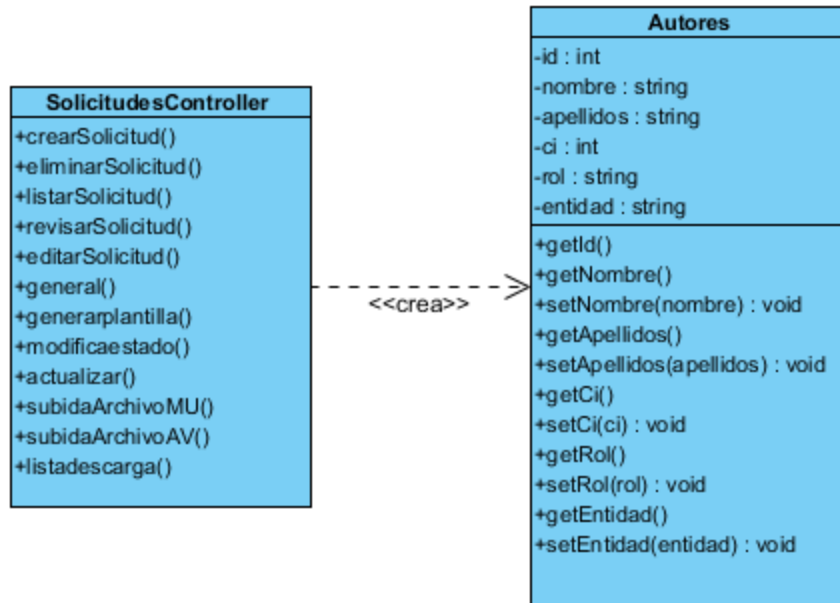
SolicitudesController
+crearSolicitud()
+eliminarSolicitud()
+listarSolicitud()
+revisarSolicitud()
+editarSolicitud()
+general()
+generarplantilla()
+modificaestado()
+actualizar()
+subidaArchivoMU()
+subidaArchivoAV()
+listadescarga()

<<crea>>

Autores
-id : int
-nombre : string
-apellidos : string
-ci : int
-rol : string
-entidad : string
+getId()
+getNombre()
+setNombre(nombre) : void
+getApellidos()
+setApellidos(apellidos) : void
+getCi()
+setCi(ci) : void
+getRol()
+setRol(rol) : void
+getEntidad()
+setEntidad(entidad) : void